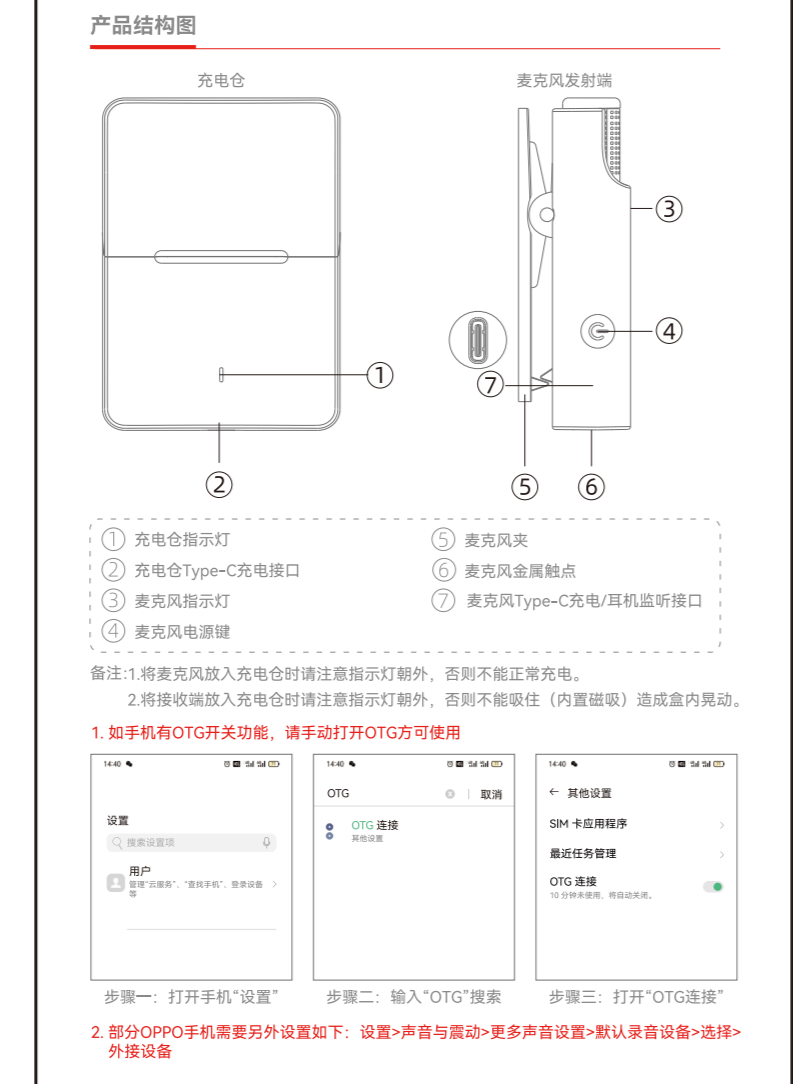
产品结构图

充电仓

麦克风发射端

①
②
③
④
⑦
⑤
⑥

① 充电仓指示灯
② 充电仓Type-C充电接口
③ 麦克风指示灯
④ 麦克风电源键
⑤ 麦克风夹
⑥ 麦克风金属触点
⑦ 麦克风Type-C充电/耳机监听接口

备注:1.将麦克风放入充电仓时请注意指示灯朝外，否则不能正常充电。
2.将接收端放入充电仓时请注意指示灯朝外，否则不能吸住（内置磁吸）造成盒内晃动。

1. 如手机有OTG开关功能，请手动打开OTG方可使用

14:40

设置

搜索设置项

用户
管理"云服务"、"查找手机"、登录设备等

14:40

OTG | 取消

OTG 连接
其他设置

14:40

← 其他设置

SIM 卡应用程序

最近任务管理

OTG 连接
10 分钟未使用，将自动关闭。

步骤一：打开手机“设置”

步骤二：输入“OTG”搜索

步骤三：打开“OTG连接”

2. 部分OPPO手机需要另外设置如下：设置>声音与震动>更多声音设置>默认录音设备>选择>外接设备